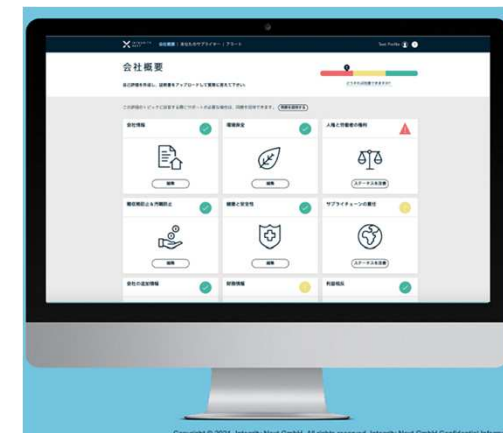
会社概要

会社情報

環境保全

人権と労働者の権利

編集

編集

ステータスを改善

腐敗防止と汚職防止

健康と安全性

サプライチェーンの責任

編集

編集

ステータスを改善

会社の追加情報

財務情報

利益相反

Copyright © 2021 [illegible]